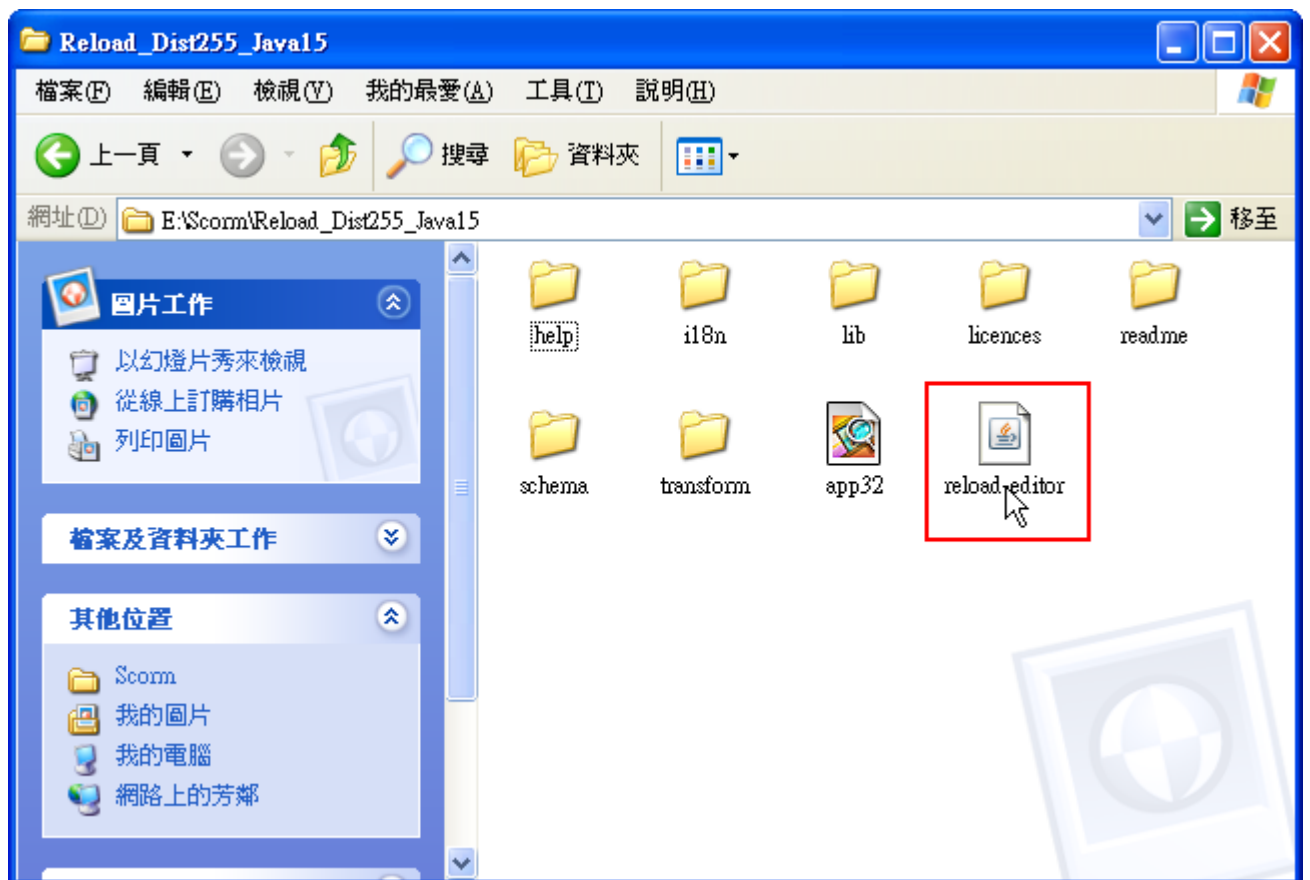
Reload_Dist255_Java15

檔案(F) 編輯(E) 檢視(V) 我的最愛(A) 工具(T) 說明(H)

上一頁 搜尋 資料夾

網址(D) E:\Scorm\Reload_Dist255_Java15 移至

圖片工作
以幻燈片秀來檢視
從線上訂購相片
列印圖片

檔案及資料夾工作

其他位置
Scorm
我的圖片
我的電腦
網路上的芳鄰

help
i18n
lib
licences
readme
schema
transform
app32
reload-editor